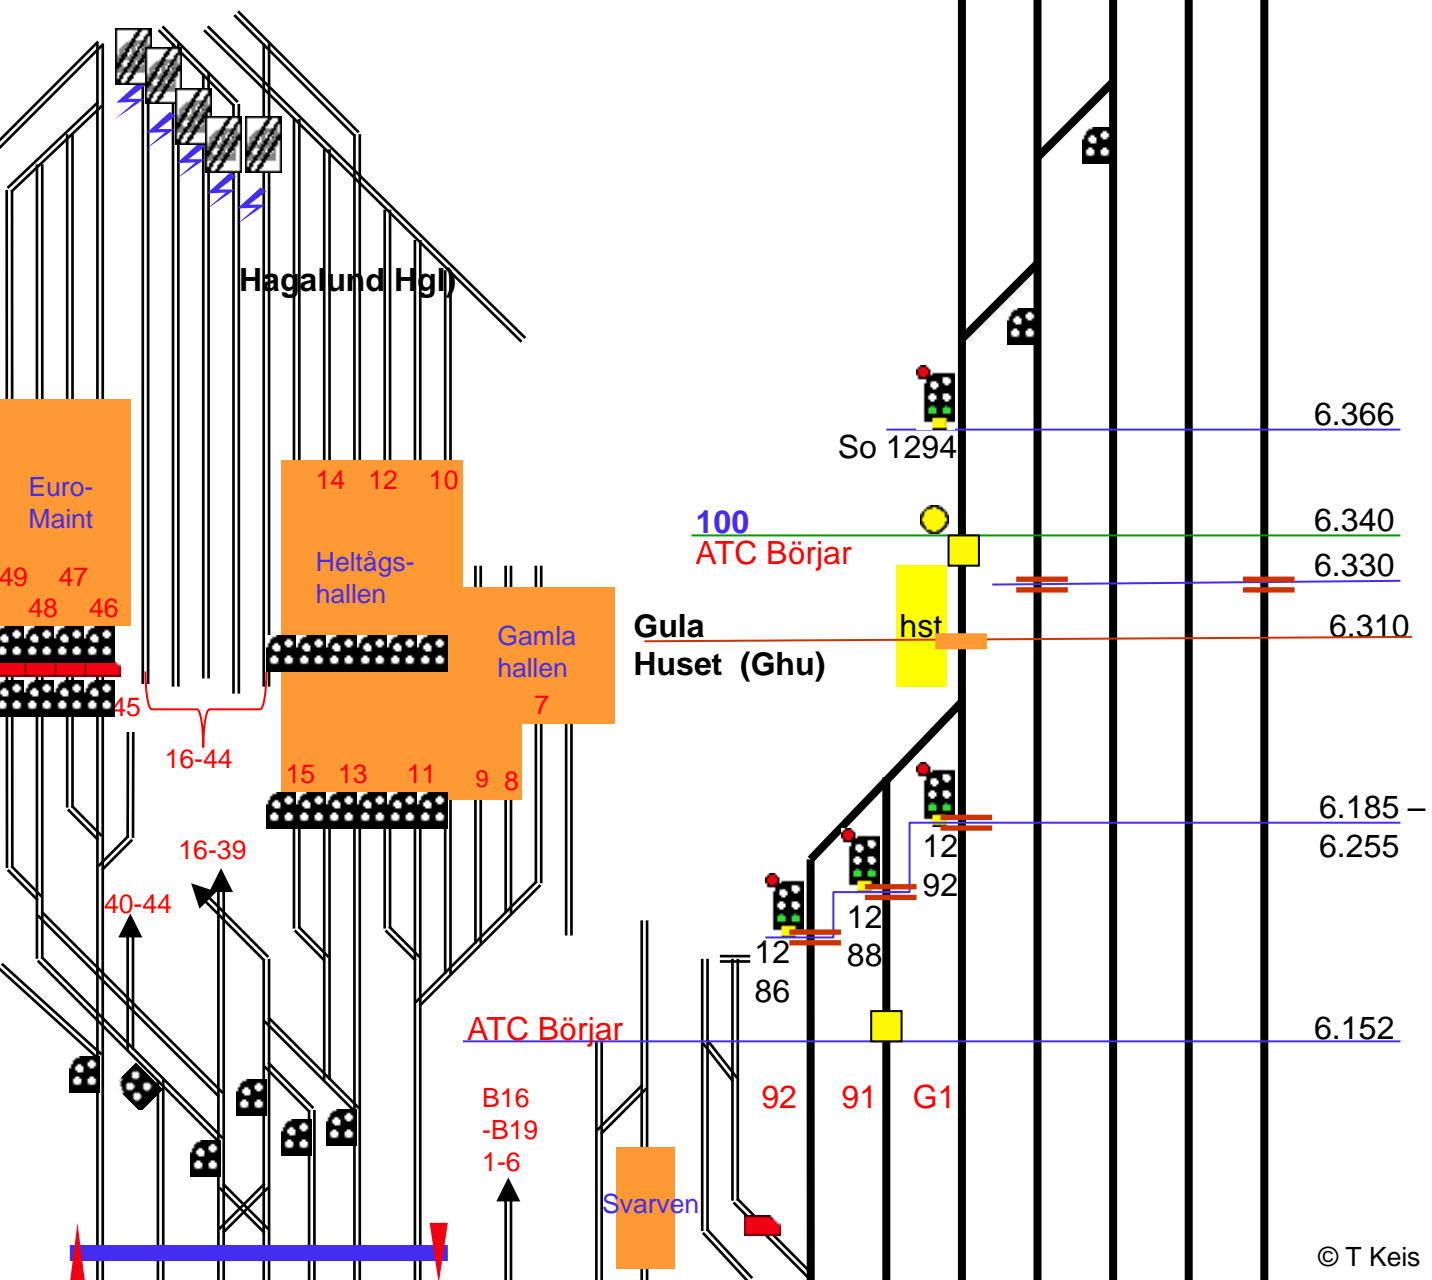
Hagalund Hgl)

Euro-Maint

49 47
48 46
45

16-44

14 12 10

Heltågs-hallen

15 13 11

Gamla hallen

7

9 8

16-39

40-44

So 1294

6.366

100
ATC Börjar

6.340

6.330

Gula Huset (Ghu)

hst

6.310

6.185 –
6.255

12
92

12
88

12
86

ATC Börjar

6.152

92 91 G1

B16
-B19
1-6

Svarven

© T Keis